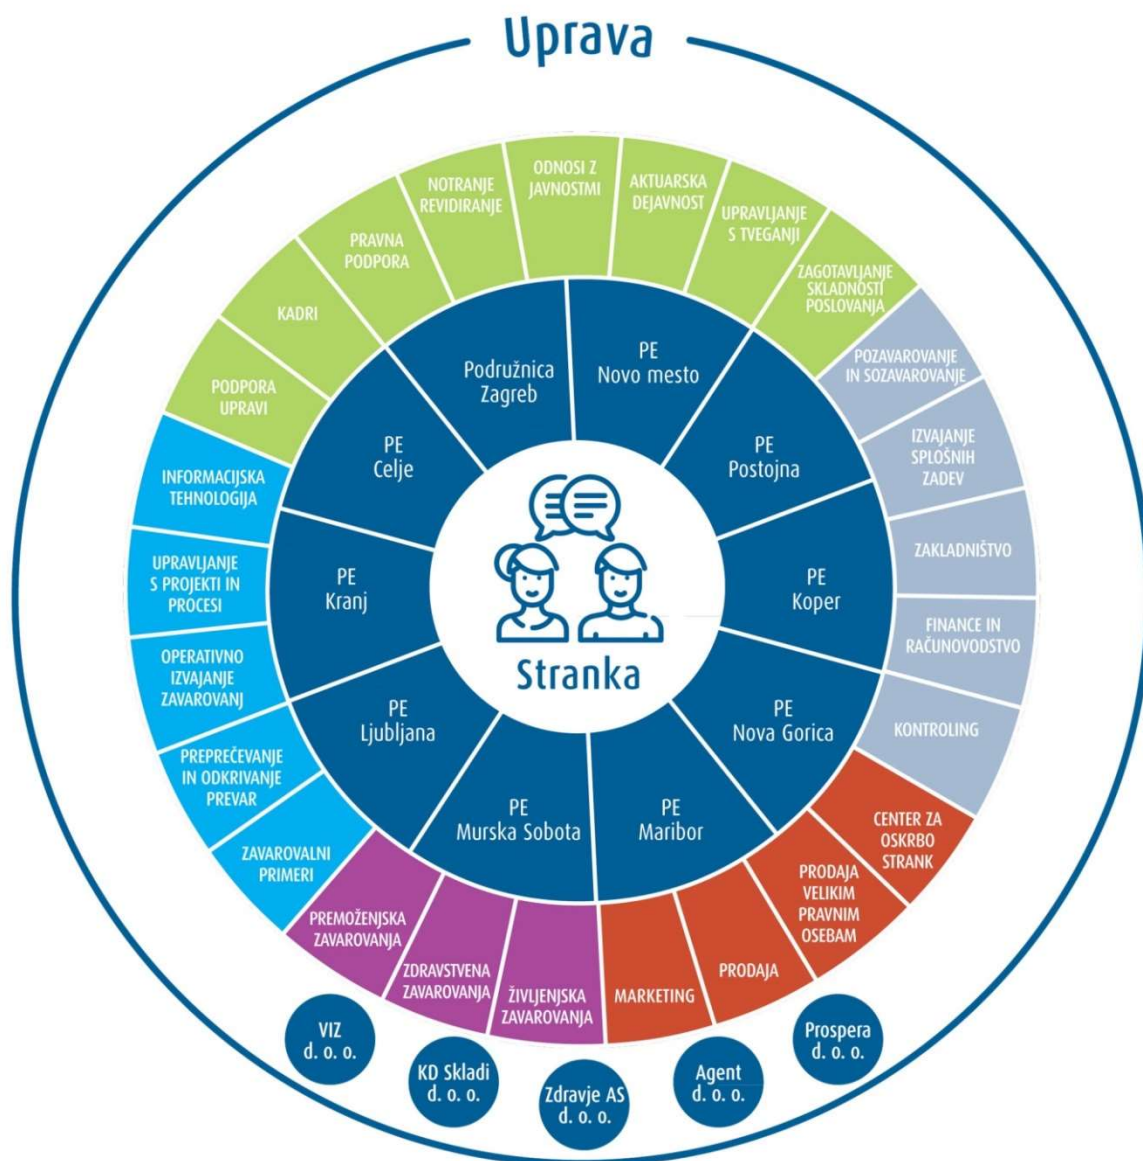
Uprava

NOTRANJE REVIDIRANJE

ODNOSI Z JAVNOSTMI

AKTUARSKA DEJAVNOST

UPRAVLJANJE S TVEGANJI

ZAGOTAVLJANJE SKLADNOSTI POSLOVANJA

POZAVAROVANJE IN SOZAVAROVANJE

IZVAJANJE SPLOŠNIH ZADEV

ZAKLADNIŠTVO

FINANCE IN RAČUNOVODSTVO

KONTROLING

CENTER ZA OSKRBO STRANK

PRODAJA VELIKIM PRAVNIM OSEBAM

PRODAJA

MARKETING

ŽIVLJENJSKA ZAVAROVANJA

ZDRAVSTVENA ZAVAROVANJA

PREMOŽENJSKA ZAVAROVANJA

ZAVAROVALNI PRIMERI

PREPREČEVANJE IN ODKRIVANJE PREVAR

OPERATIVNO IZVAJANJE ZAVAROVANJ

UPRAVLJANJE S PROJEKTI IN PROCESI

INFORMACIJSKA TEHNOLOGIJA

PODPORA UPRAVI

KADRI

PRAVNA PODPORA

Podružnica Zagreb

PE Novo mesto

PE Postojna

PE Koper

PE Nova Gorica

PE Maribor

PE Murska Sobota

PE Ljubljana

PE Kranj

PE Celje

Stranka

VIZ d. o. o.

KD Skladi d. o. o.

Zdravje AS d. o. o.

Agent d. o. o.

Prospera d. o. o.